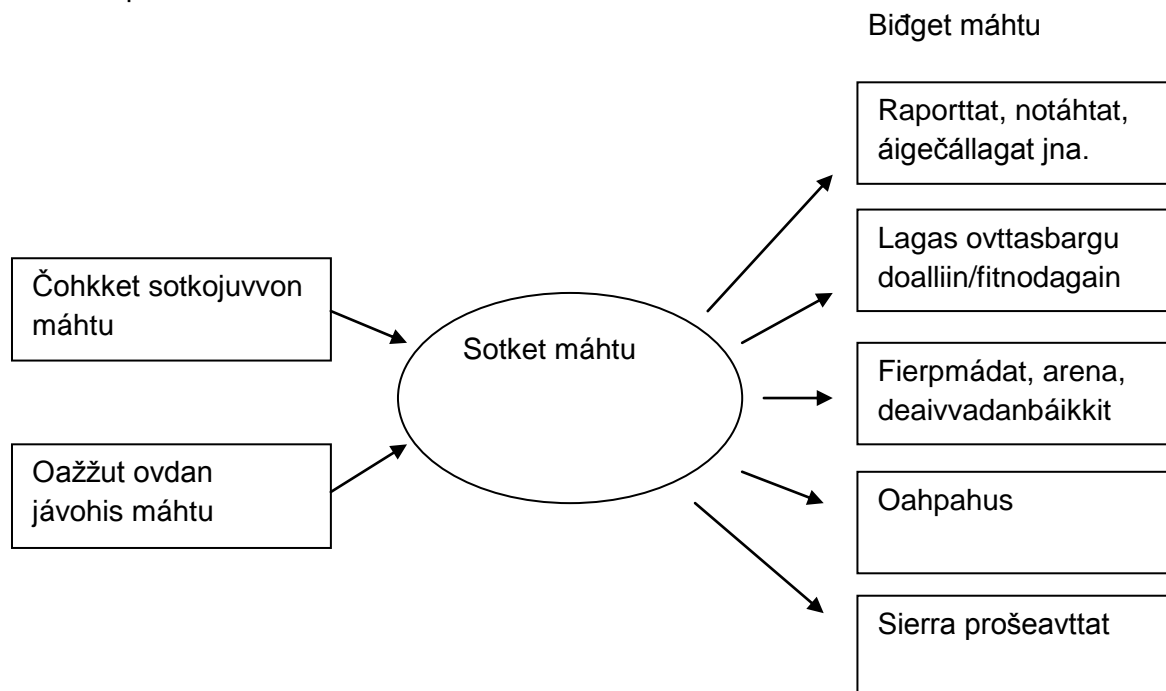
Biđget máhtu

Čohkket sotkojuvvon máhtu

Oažžut ovdan jávohis máhtu

Sotket máhtu

Raporttat, notáhtat, áigečállagat jna.

Lagas ovttasbargu doalliin/fitnodagain

Fierpmádat, arena, deaivvadanbáikkit

Oahpahus

Sierra prošeavttat